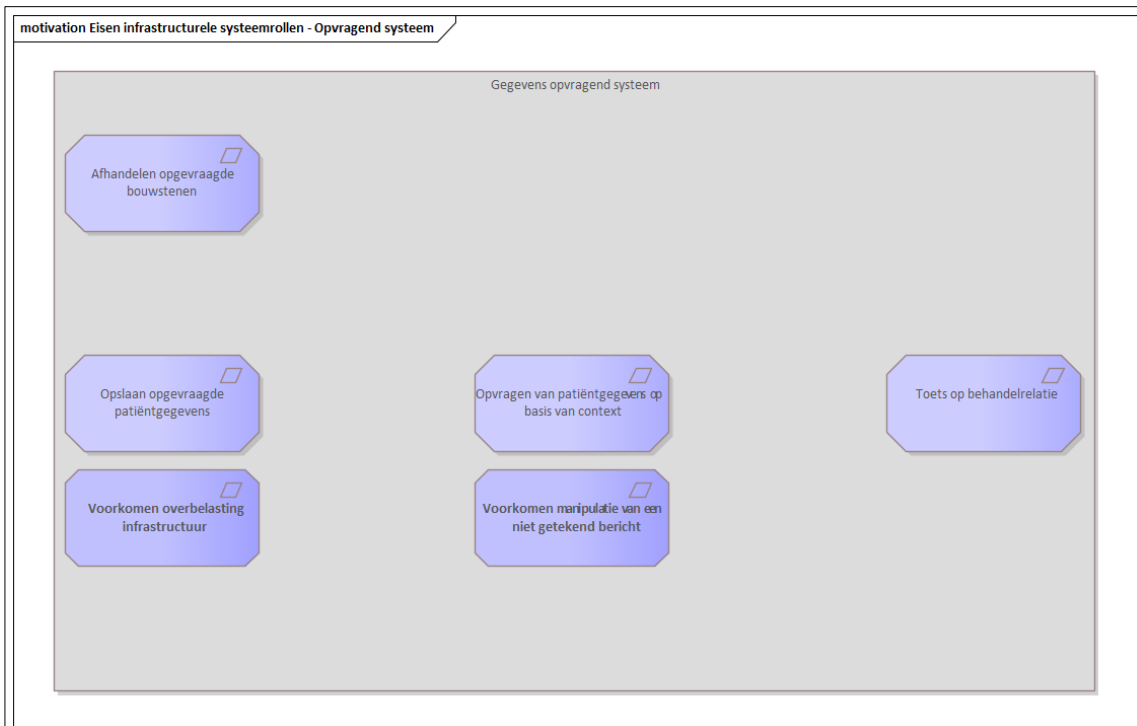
motivation Eisen infrastructurele systeemrollen - Opvragend systeem

Gegevens opvragend systeem

Afhandelen opgevraagde bouwstenen

Opslaan opgevraagde patiëntgegevens

Opvragen van patiëntgegevens op basis van context

Toets op behandelrelatie

Voorkomen overbelasting infrastructuur

Voorkomen manipulatie van een niet getekend bericht